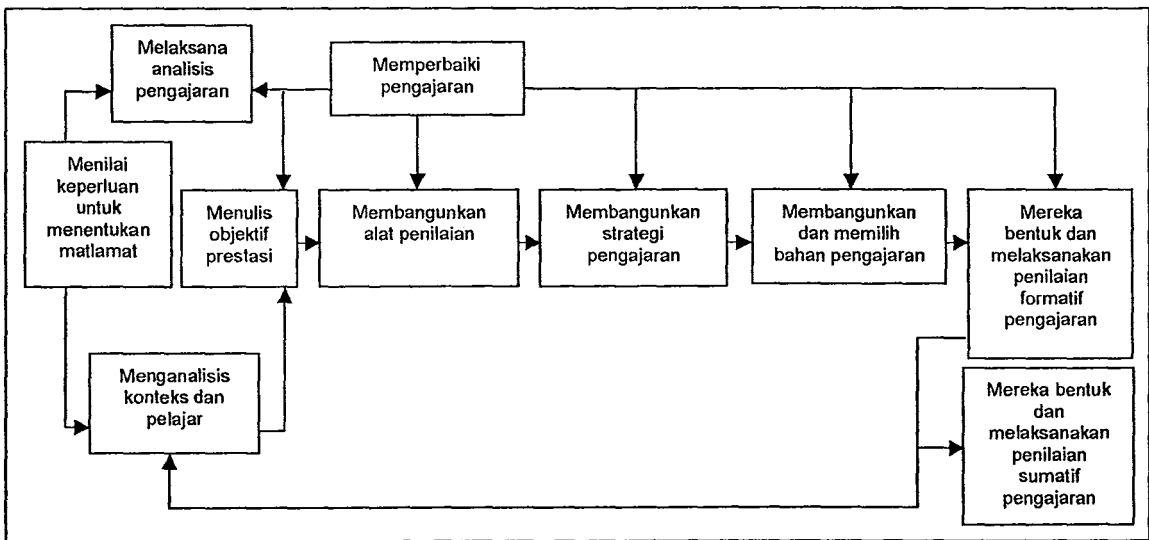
Melaksana analisis pengajaran

Memperbaiki pengajaran

Menilai keperluan untuk menentukan matlamat

Menulis objektif prestasi

Membangunkan alat penilaian

Membangunkan strategi pengajaran

Membangunkan dan memilih bahan pengajaran

Mereka bentuk dan melaksanakan penilaian formatif pengajaran

Menganalisis konteks dan pelajar

Mereka bentuk dan melaksanakan penilaian sumatif pengajaran